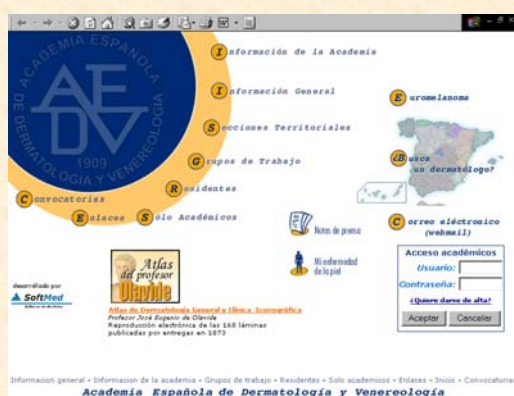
ACADEMIA ESPAÑOLA DE DERMATOLOGÍA Y VENEREOLOGÍA

AE DV

1909

Información de la Academia

Información General

Secciones Territoriales

Grupos de Trabajo

Residentes

Convocatorias

Enlaces

Sólo Académicos

Euromelanoma

¿Busca un dermatólogo?

Correo electrónico (webmail)

Notas de prensa

Mi enfermedad de la piel

desarrollado por

SoftMed

Atlas del profesor Olavide

Atlas de Dermatología General y Clínica Iconográfica

Profesor José Eugenio de Olavide

Reproducción electrónica de las 168 láminas publicadas por entregas en 1873

Acceso académicos

Usuario:

Contraseña:

¿Quiere darse de alta?

Aceptar

Cancelar

Informacion general • Informacion de la academia • Grupos de trabajo • Residentes • Solo academicos • Enlaces • Inicio • Convocatorias

Academia Española de Dermatología y Venereología